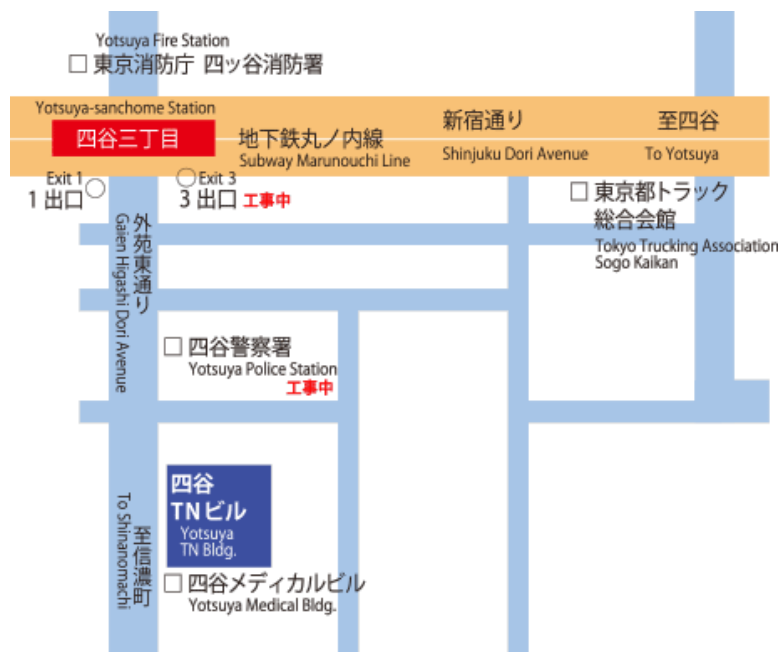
Yotsuya Fire Station
□ 東京消防庁 四ッ谷消防署

Yotsuya-sanchome Station
四谷三丁目
地下鉄丸ノ内線
Subway Marunouchi Line
新宿通り
Shinjuku Dori Avenue
至四谷
To Yotsuya

Exit 1
1 出口
Exit 3
3 出口 工事中

□ 東京都トラック総合会館
Tokyo Trucking Association Sogo Kaikan

外苑東通り
Gaien Higashi Dori Avenue

□ 四谷警察署
Yotsuya Police Station
工事中

四谷
TN ビル
Yotsuya
TN Bldg.

至信濃町
To Shinanomachi

□ 四谷メディカルビル
Yotsuya Medical Bldg.